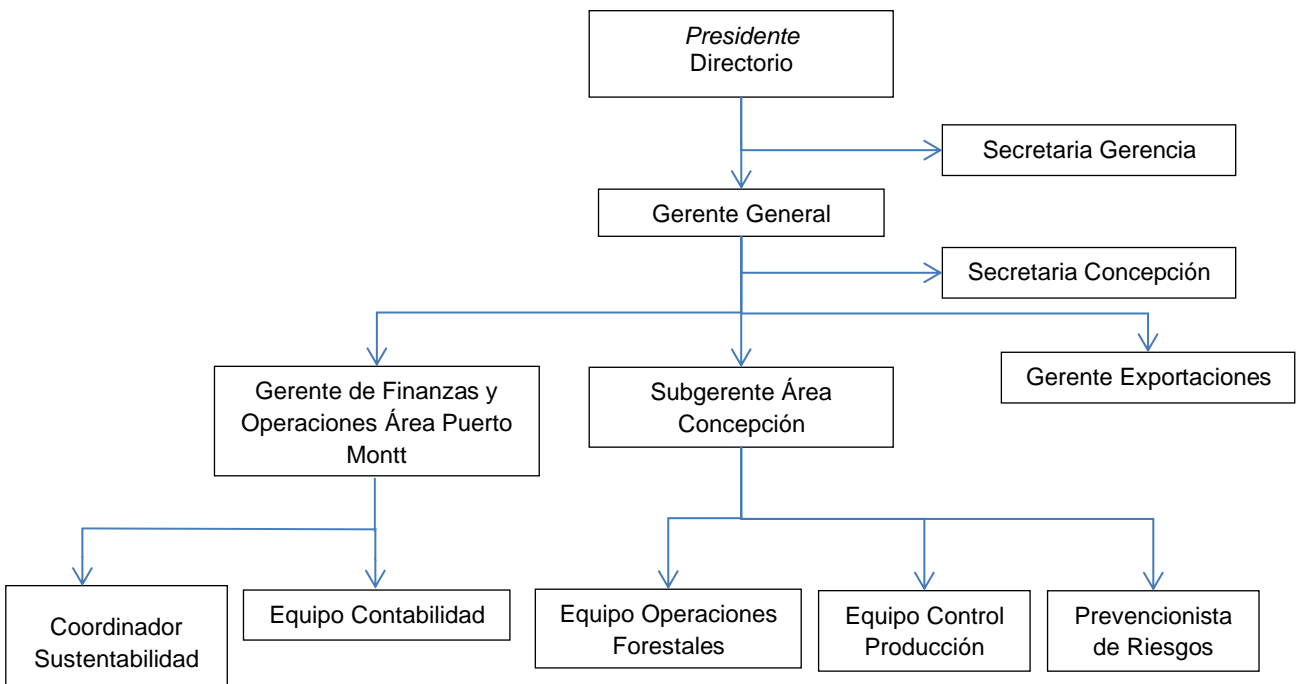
Presidente
Directorio

Secretaria Gerencia

Gerente General

Secretaria Concepción

Gerente de Finanzas y Operaciones Área Puerto Montt

Subgerente Área Concepción

Gerente Exportaciones

Coordinador Sustentabilidad

Equipo Contabilidad

Equipo Operaciones Forestales

Equipo Control Producción

Prevencionista de Riesgos